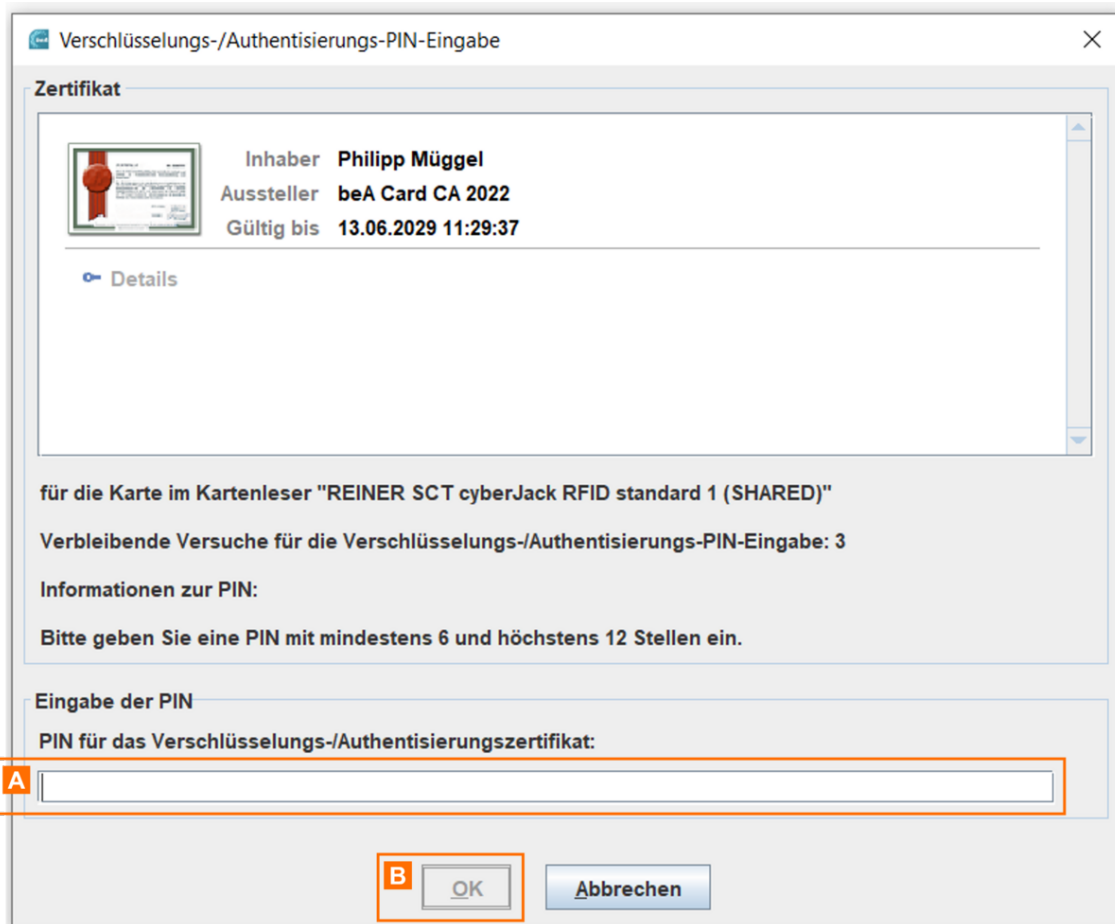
Verschlüsselungs-/Authentisierungs-PIN-Eingabe

Zertifikat

Inhaber Philipp Müggel
Aussteller beA Card CA 2022
Gültig bis 13.06.2029 11:29:37

Details

für die Karte im Kartenleser "REINER SCT cyberJack RFID standard 1 (SHARED)"

Verbleibende Versuche für die Verschlüsselungs-/Authentisierungs-PIN-Eingabe: 3

Informationen zur PIN:

Bitte geben Sie eine PIN mit mindestens 6 und höchstens 12 Stellen ein.

Eingabe der PIN

PIN für das Verschlüsselungs-/Authentisierungszertifikat:

A

B

OK

Abbrechen